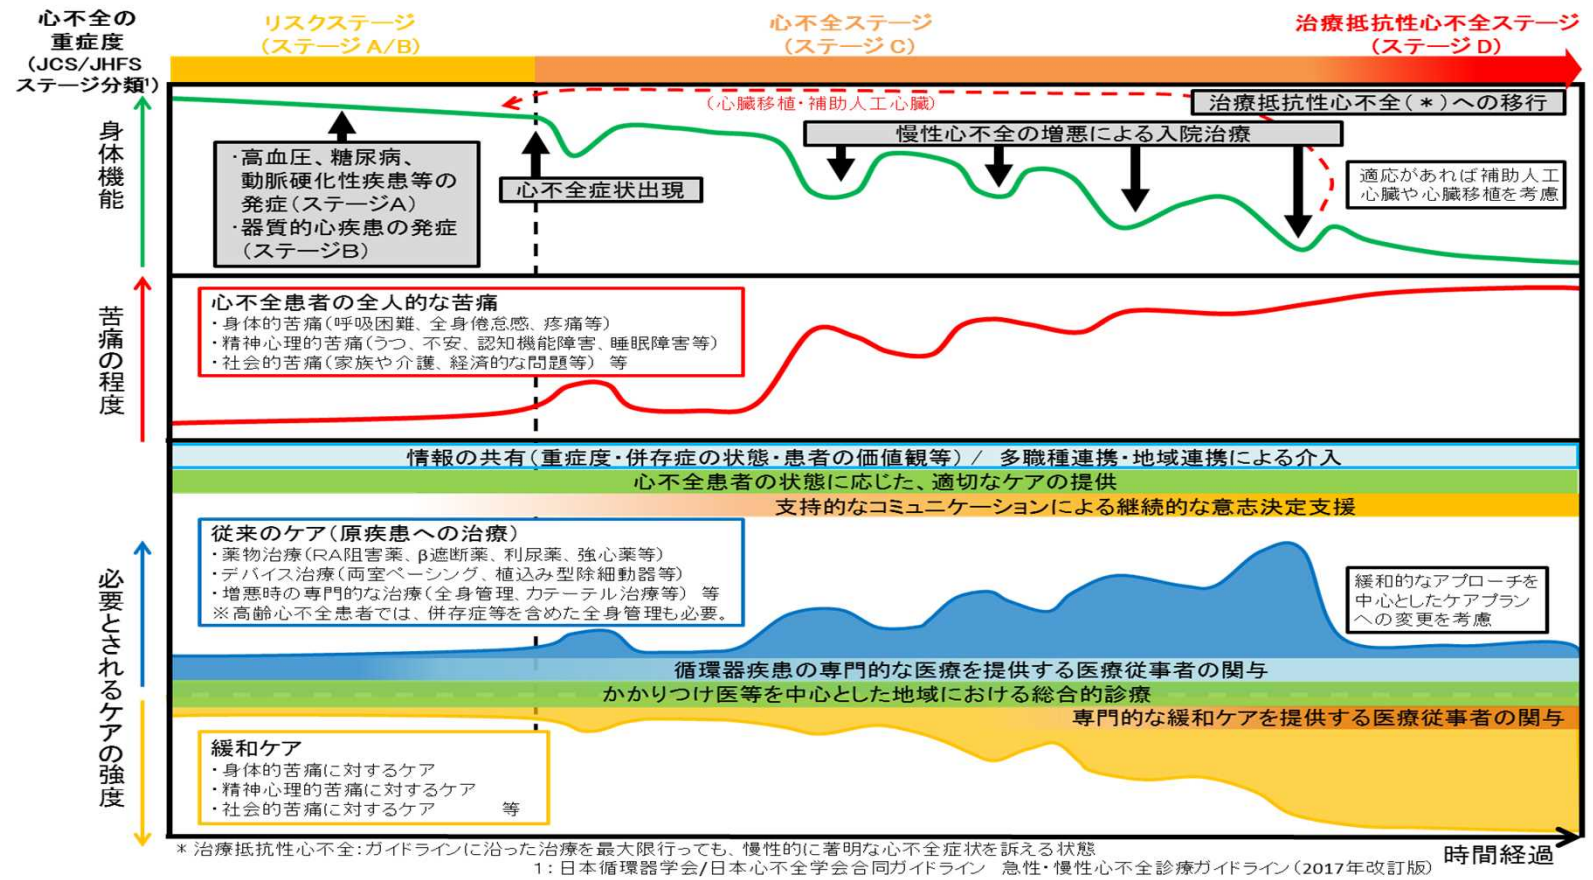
心不全の重症度（JCS/JHFSステージ分類¹）

リスクステージ（ステージA/B）

心不全ステージ（ステージC）

治療抵抗性心不全ステージ（ステージD）

身体機能

（心臓移植・補助人工心臓）

治療抵抗性心不全（＊）への移行

慢性心不全の増悪による入院治療

・高血圧、糖尿病、動脈硬化性疾患等の発症（ステージA）
・器質的心疾患の発症（ステージB）

心不全症状出現

適応があれば補助人工心臓や心臓移植を考慮

苦痛の程度

心不全患者の全人的な苦痛
・身体的苦痛（呼吸困難、全身倦怠感、疼痛等）
・精神心理的苦痛（うつ、不安、認知機能障害、睡眠障害等）
・社会的苦痛（家族や介護、経済的な問題等） 等

必要とされるケアの強度

情報の共有（重症度・併存症の状態・患者の価値観等）／ 多職種連携・地域連携による介入

心不全患者の状態に応じた、適切なケアの提供

支持的なコミュニケーションによる継続的な意志決定支援

従来のケア（原疾患への治療）
・薬物治療（RA阻害薬、β遮断薬、利尿薬、強心薬等）
・デバイス治療（両室ペーシング、植込み型除細動器等）
・増悪時の専門的な治療（全身管理、カテーテル治療等） 等
※高齢心不全患者では、併存症等を含めた全身管理も必要。

緩和的なアプローチを中心としたケアプランへの変更を考慮

循環器疾患の専門的な医療を提供する医療従事者の関与

かかりつけ医等を中心とした地域における総合的診療

専門的な緩和ケアを提供する医療従事者の関与

緩和ケア
・身体的苦痛に対するケア
・精神心理的苦痛に対するケア
・社会的苦痛に対するケア 等

＊ 治療抵抗性心不全：ガイドラインに沿った治療を最大限行っても、慢性的に著明な心不全症状を訴える状態

1：日本循環器学会/日本心不全学会合同ガイドライン 急性・慢性心不全診療ガイドライン（2017年改訂版）

時間経過